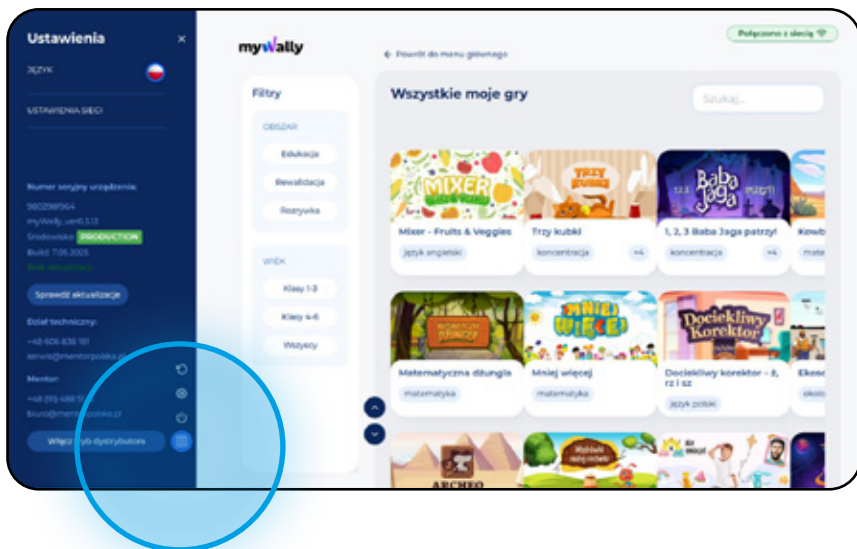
Ustawienia ×

JĘZYK

USTAWIENIA SIECI

Numer seryjny urządzenia:
9802991364
myWally, ver.0.3.13
Środowisko PRODUCTION
Build: 7.05.2025
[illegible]

Sprawdź aktualizacje

Dział techniczny:
+48 606 838 181
serwis@mentorpolska.pl

Mentor:
+48 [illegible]
biuro@mentorpolska.pl

Włącz tryb dystrybutora

myWally

← Powrót do menu głównego

Połączono z siecią

Filtry

OBSZAR
Edukacja
Rewalidacja
Rozrywka

WIEK
Klasy 1-3
Klasy 4-6
Wszyscy

Wszystkie moje gry

Szukaj...

MIXER
Mixer - Fruits & Veggies
język angielski

TRZY KUBKI
Trzy kubki
koncentracja +4

Baba Jaga patrzy!
1, 2, 3 Baba Jaga patrzy!
koncentracja +4

Kowb
mate

Matematyczna dżungla
matematyka

Mniej więcej
Mniej więcej
matematyka

Dociekliwy Korektor
Dociekliwy korektor - ż, rz i sz
język polski

Ekosc
ekolo

ARCHEO